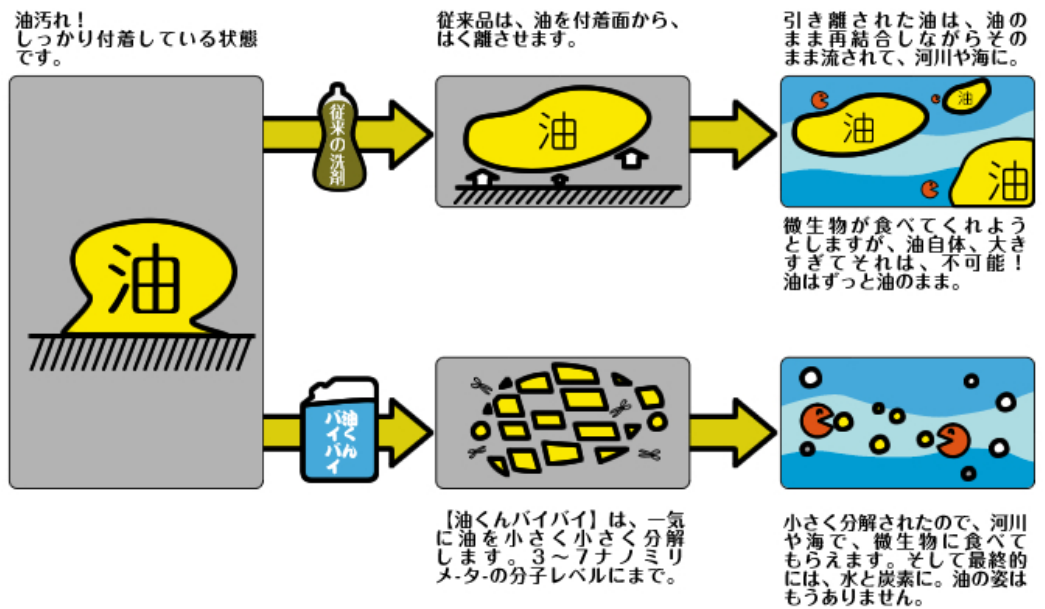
油汚れ！
しっかり付着している状態です。

油

従来の洗剤

従来品は、油を付着面から、はく離させます。

油

引き離された油は、油のまま再結合しながらそのまま流されて、河川や海に。

油

油

油

微生物が食べてくれようとしますが、油自体、大きすぎてそれは、不可能！油はずっと油のまま。

油くんバイバイ

【油くんバイバイ】は、一気に油を小さく小さく分解します。３～７ナノミリメ-タ-の分子レベルにまで。

小さく分解されたので、河川や海で、微生物に食べてもらえます。そして最終的には、水と炭素に。油の姿はもうありません。